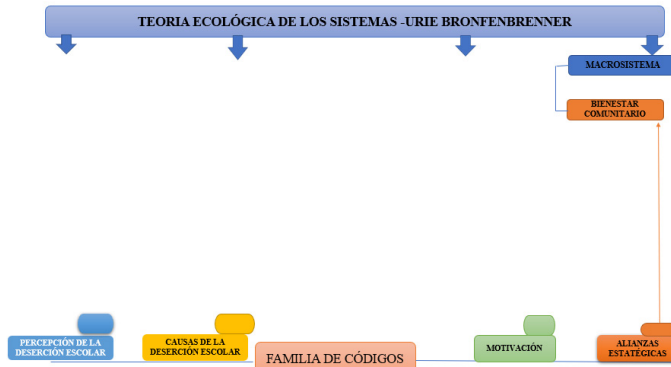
TEORIA ECOLÓGICA DE LOS SISTEMAS -URIE BRONFENBRENNER

MACROSISTEMA

BIENESTAR COMUNITARIO

PERCEPCIÓN DE LA DESERCIÓN ESCOLAR

CAUSAS DE LA DESERCIÓN ESCOLAR

FAMILIA DE CÓDIGOS

MOTIVACIÓN

ALIANZAS ESTATÉGICAS